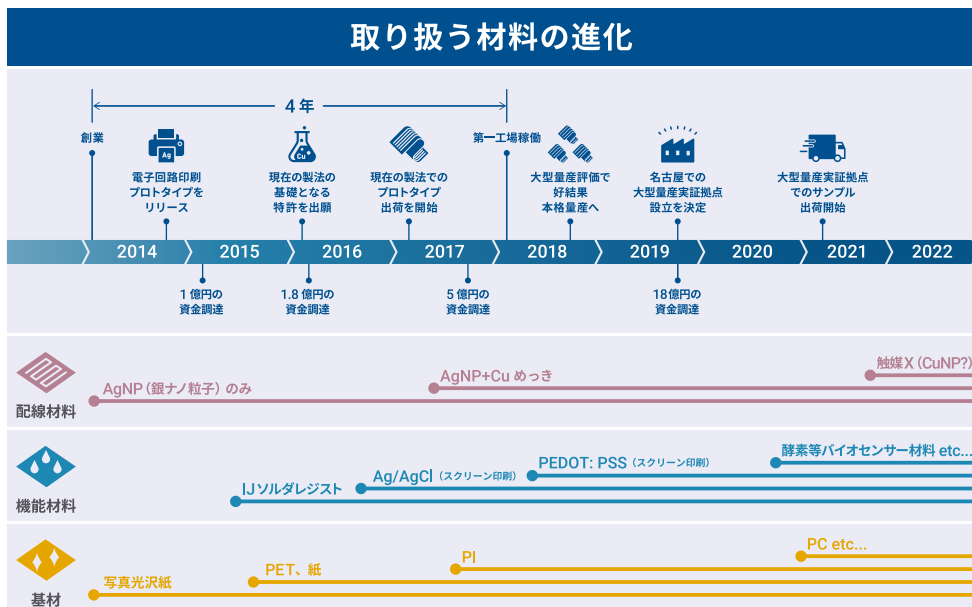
取り扱う材料の進化

4年

創業

電子回路印刷プロトタイプをリリース

現在の製法の基礎となる特許を出願

現在の製法でのプロトタイプ出荷を開始

第一工場稼働

大型量産評価で好結果本格量産へ

名古屋での大型量産実証拠点設立を決定

大型量産実証拠点でのサンプル出荷開始

2014 2015 2016 2017 2018 2019 2020 2021 2022

1億円の資金調達

1.8億円の資金調達

5億円の資金調達

18億円の資金調達

配線材料

AgNP（銀ナノ粒子）のみ

AgNP+Cu めっき

触媒X（CuNP?）

機能材料

IJソルダレジスト

Ag/AgCl（スクリーン印刷）

PEDOT: PSS（スクリーン印刷）

酵素等バイオセンサー材料 etc...

基材

写真光沢紙

PET、紙

PI

PC etc...